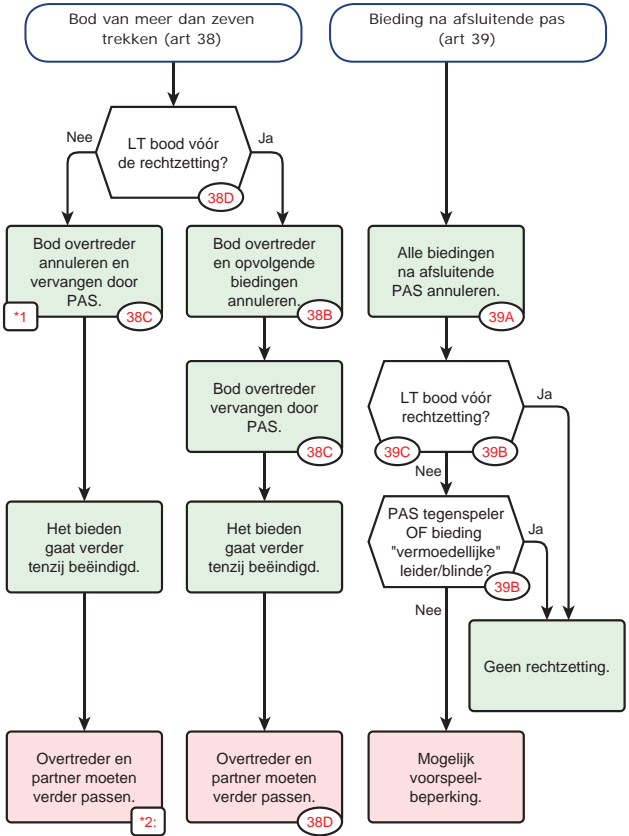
Bod van meer dan zeven trekken (art 38)

LT bood vóór de rechtzetting?

38D

Nee

Ja

Bod overtreder annuleren en vervangen door PAS.

*1

38C

Bod overtreder en opvolgende biedingen annuleren.

38B

Bod overtreder vervangen door PAS.

38C

Het bieden gaat verder tenzij beëindigd.

Het bieden gaat verder tenzij beëindigd.

Overtreder en partner moeten verder passen.

*2:

Overtreder en partner moeten verder passen.

38D

Bieding na afsluitende pas (art 39)

Alle biedingen na afsluitende PAS annuleren.

39A

LT bood vóór rechtzetting?

39C

39B

Ja

Nee

PAS tegenspeler OF bieding "vermoedellijke" leider/blinde?

39B

Ja

Nee

Geen rechtzetting.

Mogelijk voorspeelbeperking.